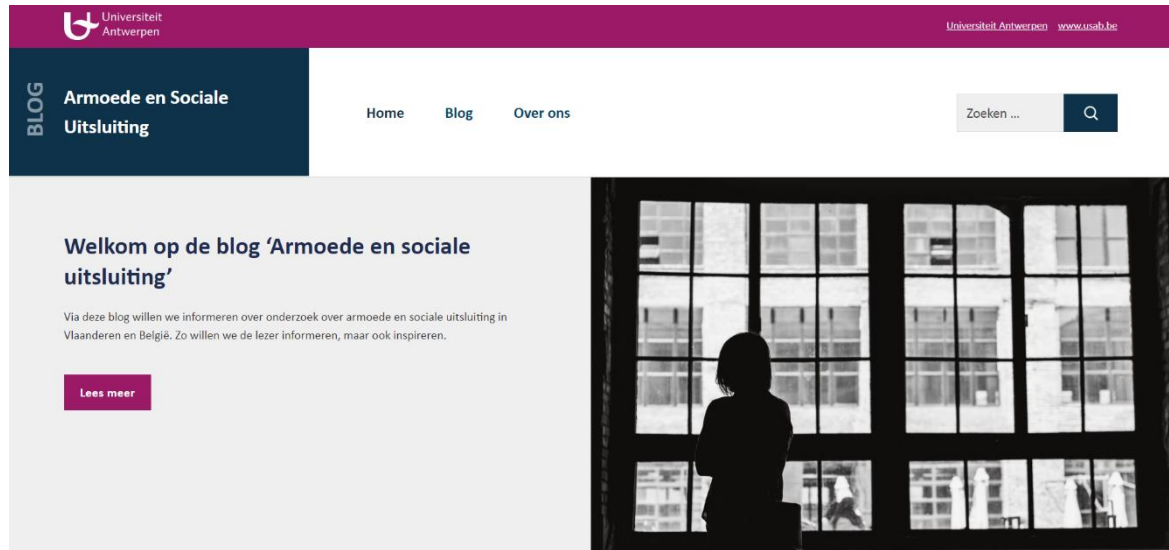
Universiteit Antwerpen

Universiteit Antwerpen www.usab.be

BLOG

Armoede en Sociale Uitsluiting

Home Blog Over ons

Zoeken ...

Welkom op de blog 'Armoede en sociale uitsluiting'

Via deze blog willen we informeren over onderzoek over armoede en sociale uitsluiting in Vlaanderen en België. Zo willen we de lezer informeren, maar ook inspireren.

Lees meer